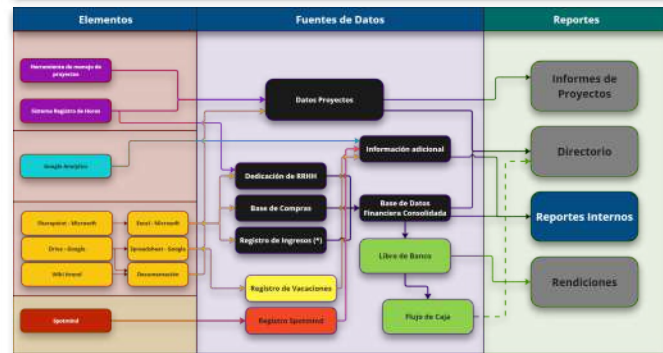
Elementos

Fuentes de Datos

Reportes

Herramienta de manejo de proyectos

Sistema Registro de Horas

Google Analytics

Sharepoint - Microsoft

Excel - Microsoft

Drive - Google

Spreadsheet - Google

Wiki Interna

Documentación

Spotmind

Datos Proyectos

Información adicional

Dedicación de RRHH

Base de Compras

Base de Datos Financiera Consolidada

Registro de Ingresos (*)

Libro de Bancos

Registro de Vacaciones

Flujo de Caja

Registro Spotmind

Informes de Proyectos

Directorio

Reportes Internos

Rendiciones